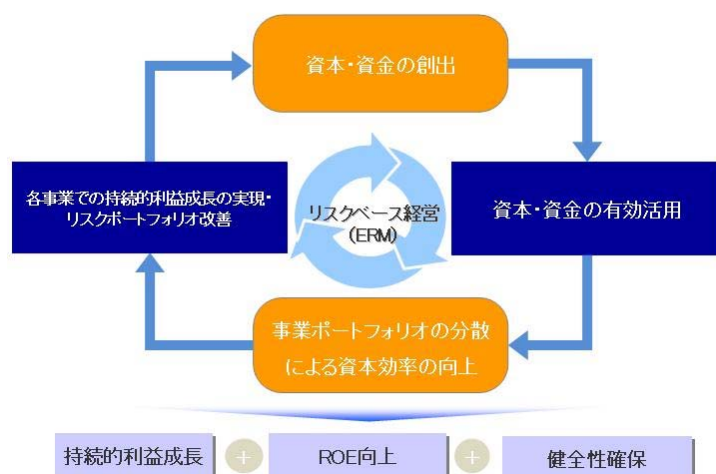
資本･資金の創出

各事業での持続的利益成長の実現･リスクポートフォリオ改善

リスクベース経営 (ERM)

資本･資金の有効活用

事業ポートフォリオの分散による資本効率の向上

持続的利益成長

+

ROE向上

+

健全性確保